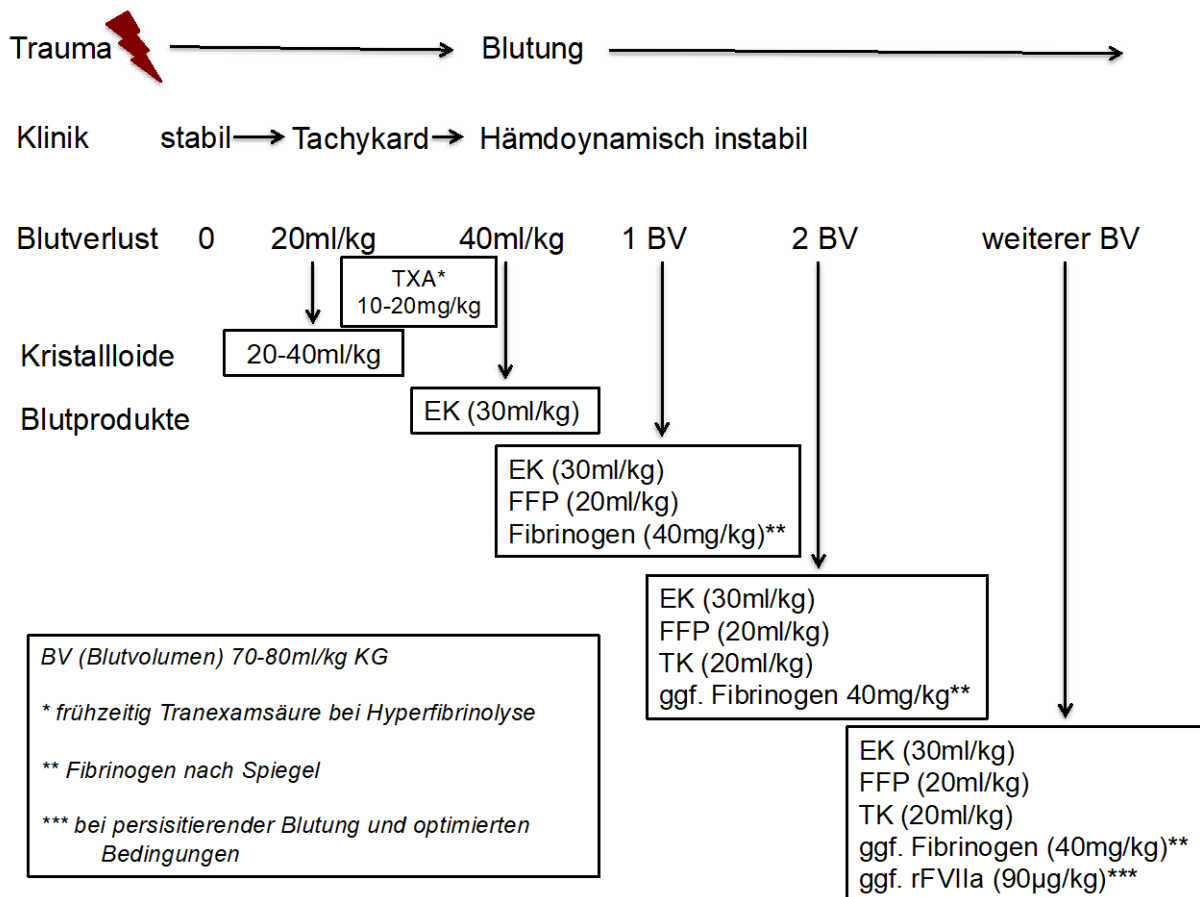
Trauma → Blutung →

Klinik stabil → Tachykard → Hämdoynamisch instabil

Blutverlust 0 20ml/kg 40ml/kg 1 BV 2 BV weiterer BV

TXA*
10-20mg/kg

Kristalloide 20-40ml/kg

Blutprodukte EK (30ml/kg)

EK (30ml/kg)
FFP (20ml/kg)
Fibrinogen (40mg/kg)**

EK (30ml/kg)
FFP (20ml/kg)
TK (20ml/kg)
ggf. Fibrinogen 40mg/kg**

EK (30ml/kg)
FFP (20ml/kg)
TK (20ml/kg)
ggf. Fibrinogen (40mg/kg)**
ggf. rFVIIa (90µg/kg)***

BV (Blutvolumen) 70-80ml/kg KG

* frühzeitig Tranexamsäure bei Hyperfibrinolyse

** Fibrinogen nach Spiegel

*** bei persisitierender Blutung und optimierten Bedingungen